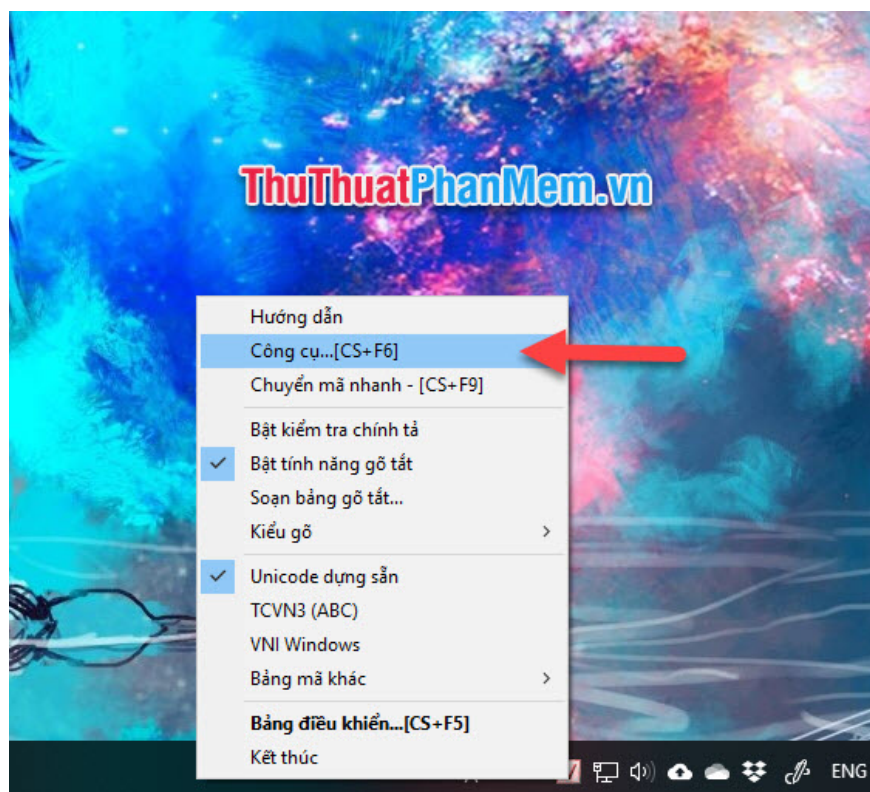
ThuThuatPhanMem.vn

Hướng dẫn
Công cụ...[CS+F6]
Chuyển mã nhanh - [CS+F9]
Bật kiểm tra chính tả
Bật tính năng gõ tắt
Soạn bảng gõ tắt...
Kiểu gõ
Unicode dựng sẵn
TCVN3 (ABC)
VNI Windows
Bảng mã khác
Bảng điều khiển...[CS+F5]
Kết thúc

ENG